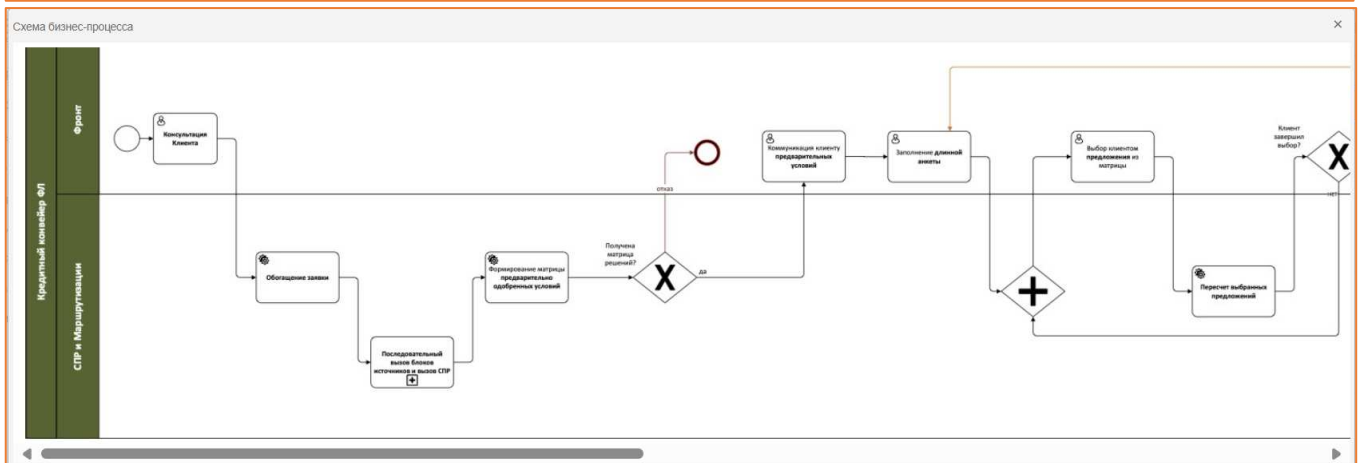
Схема бизнес-процесса

×

Кредитный конвейер ФЛ

Фронт

СПР и Маршрутизации

Консультация Клиента

Обогащение заявки

Последовательный вызов блоков источников и вызов СПР

Формирование матрицы предварительно одобренных условий

Получена матрица решений?

отказ

да

Коммуникация клиенту предварительных условий

Заполнение длинной анкеты

Выбор клиентом предложения из матрицы

Пересчет выбранных предложений

Клиент завершил выбор?

нет